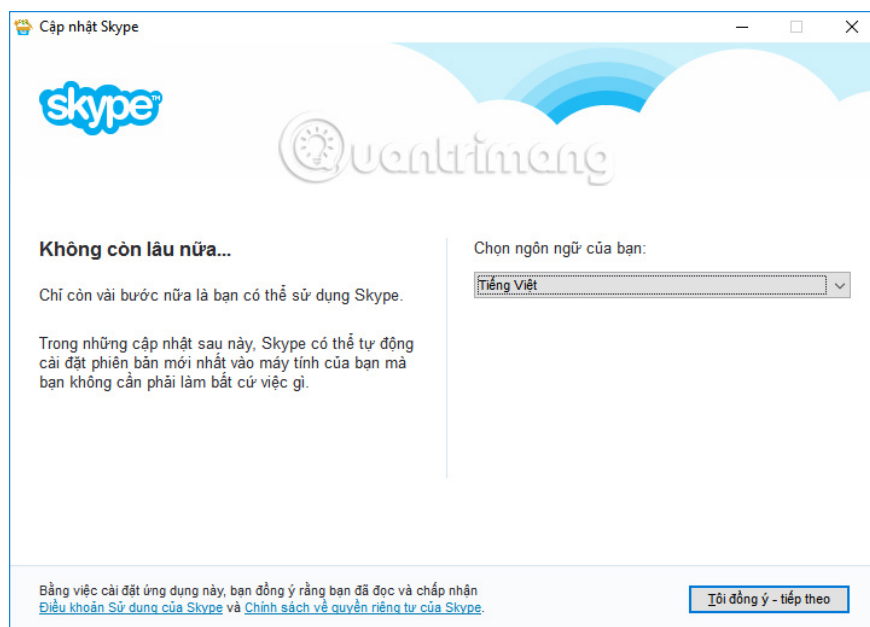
Cập nhật Skype

skype

Quantrimang

Không còn lâu nữa...

Chỉ còn vài bước nữa là bạn có thể sử dụng Skype.

Trong những cập nhật sau này, Skype có thể tự động cài đặt phiên bản mới nhất vào máy tính của bạn mà bạn không cần phải làm bất cứ việc gì.

Chọn ngôn ngữ của bạn:

Tiếng Việt

Bằng việc cài đặt ứng dụng này, bạn đồng ý rằng bạn đã đọc và chấp nhận Điều khoản Sử dụng của Skype và Chính sách về quyền riêng tư của Skype.

Tôi đồng ý - tiếp theo